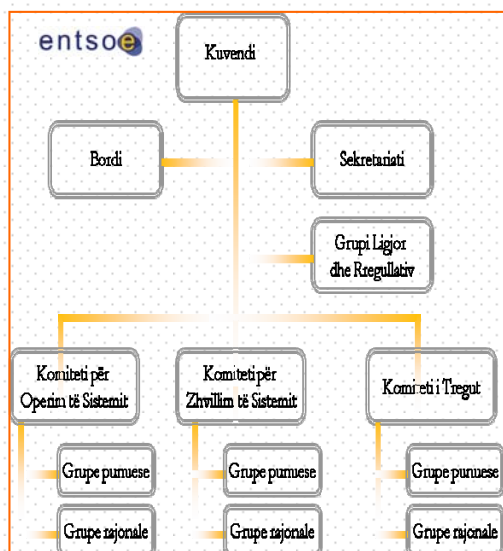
entsoe

Kuvendi

Bordi

Sekretariati

Grupi Ligjor dhe Rregullativ

Komiteti për Operim të Sistemit

Komiteti për Zhvillim të Sistemit

Komiteti i Tregut

Grupe punuese

Grupe rajonale

Grupe punuese

Grupe rajonale

Grupe punuese

Grupe rajonale